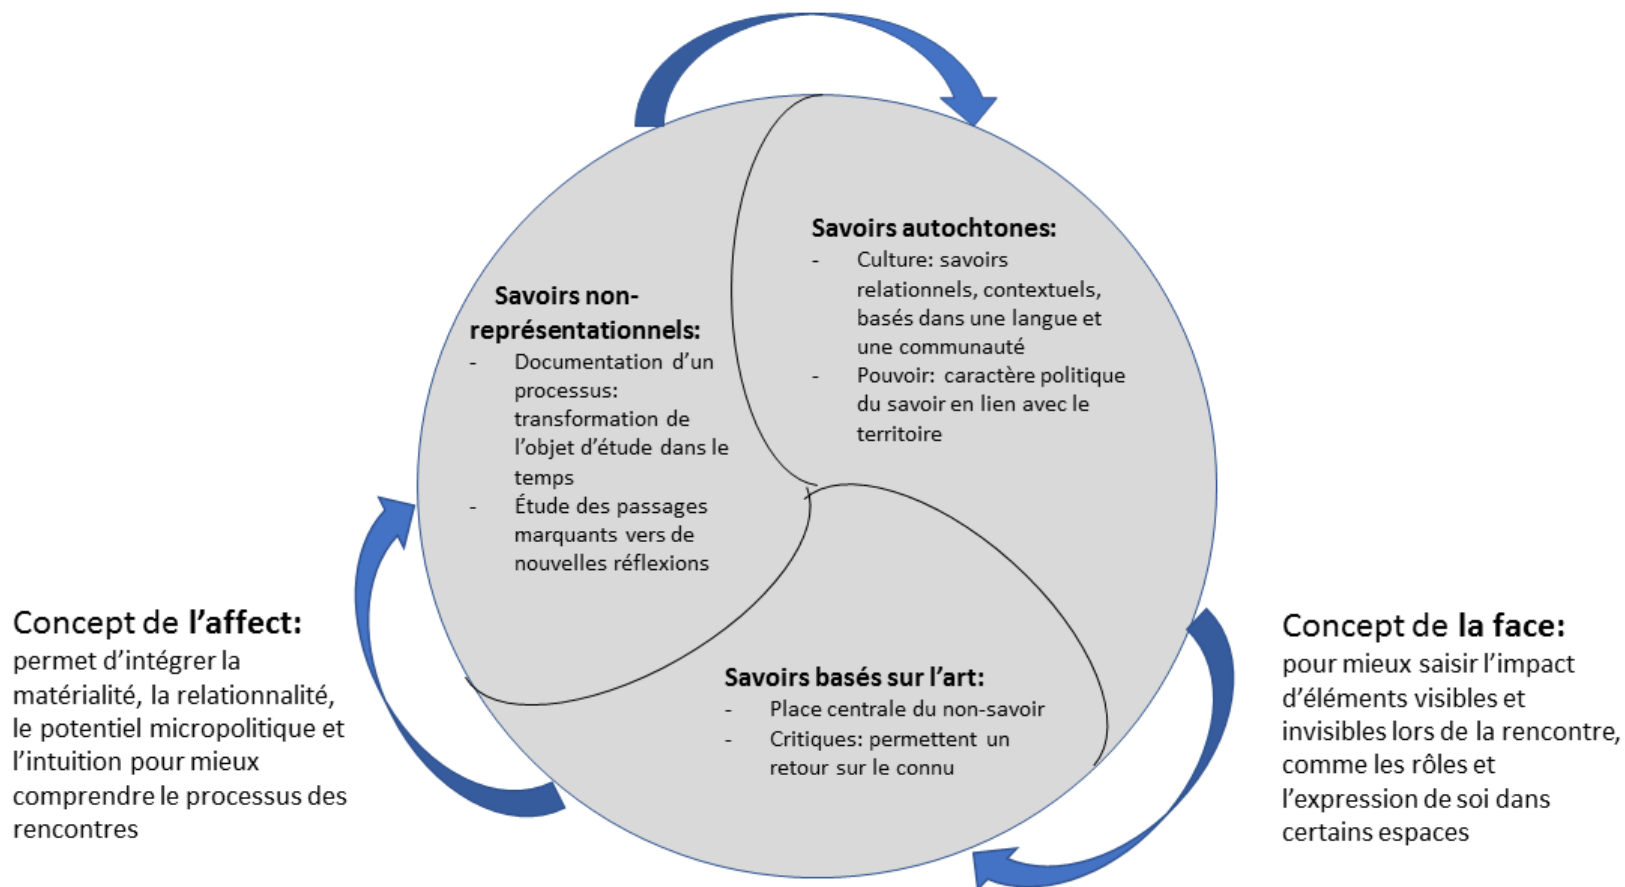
Savoirs autochtones:
- Culture: savoirs relationnels, contextuels, basés dans une langue et une communauté
- Pouvoir: caractère politique du savoir en lien avec le territoire

Savoirs non-représentationnels:
- Documentation d'un processus: transformation de l'objet d'étude dans le temps
- Étude des passages marquants vers de nouvelles réflexions

Savoirs basés sur l'art:
- Place centrale du non-savoir
- Critiques: permettent un retour sur le connu

Concept de l'affect: permet d'intégrer la matérialité, la relationnalité, le potentiel micropolitique et l'intuition pour mieux comprendre le processus des rencontres

Concept de la face: pour mieux saisir l'impact d'éléments visibles et invisibles lors de la rencontre, comme les rôles et l'expression de soi dans certains espaces